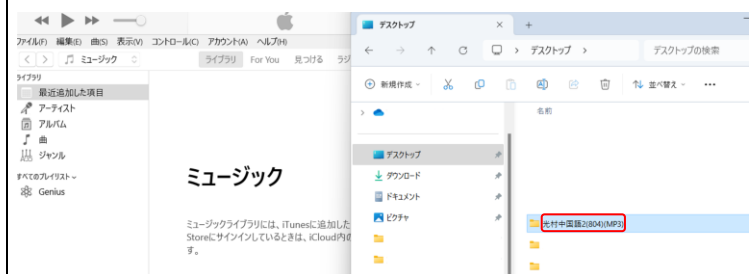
ファイル(F) 編集(E) 曲(S) 表示(V) コントロール(C) アカウント(A) ヘルプ(H)

ミュージック

ライブラリ For You 見つける ラジ

ライブラリ

最近追加した項目

アーティスト

アルバム

曲

ジャンル

すべてのプレイリスト

Genius

ミュージック

ミュージックライブラリには、iTunesに追加した
Storeにサインインしているときは、iCloud内の
す。

デスクトップ

デスクトップ

デスクトップの検索

新規作成

並べ替え

名前

デスクトップ

ダウンロード

ドキュメント

ピクチャ

光村中国語2(804)(MP3)